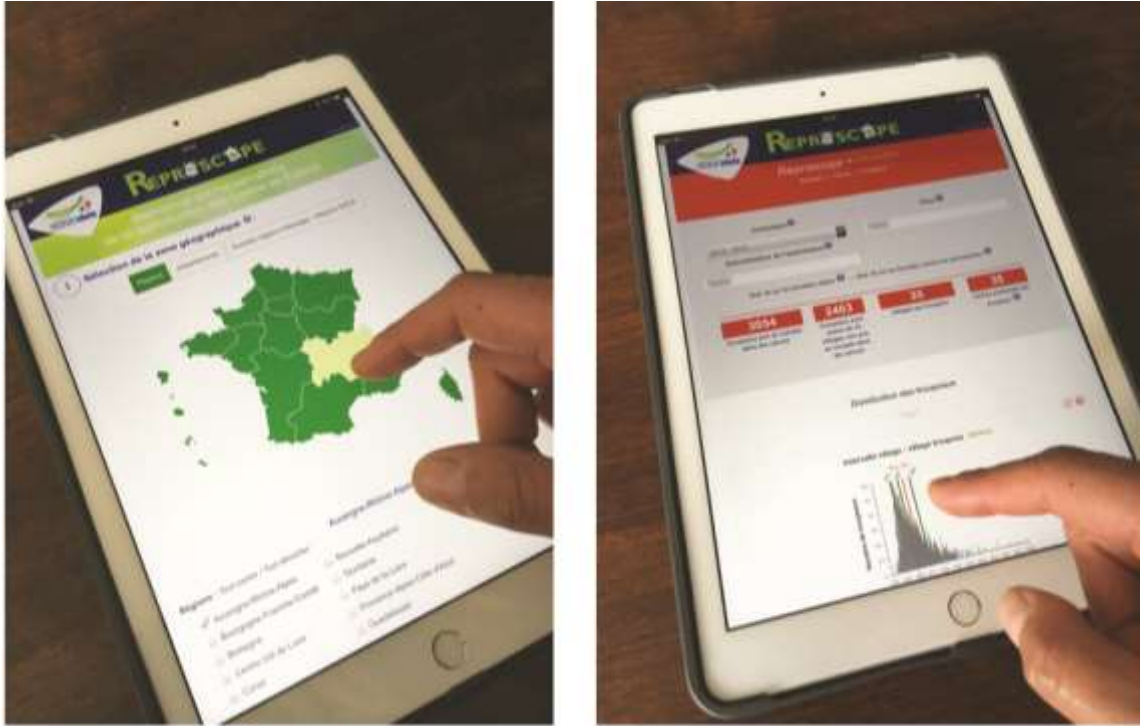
REPROSCOPE

1 Sélection de la zone géographique

France

Auvergne-Rhône-Alpes

Régions

Auvergne-Rhône-Alpes

Bourgogne-Franche-Comté

Bretagne

Centre-Val de Loire

Corse

Nouvelle-Aquitaine

Occitanie

Pays de la Loire

Provence-Alpes-Côte d'Azur

Guadeloupe

REPROSCOPE

3054

2463

33

35

Distribution des vêlages